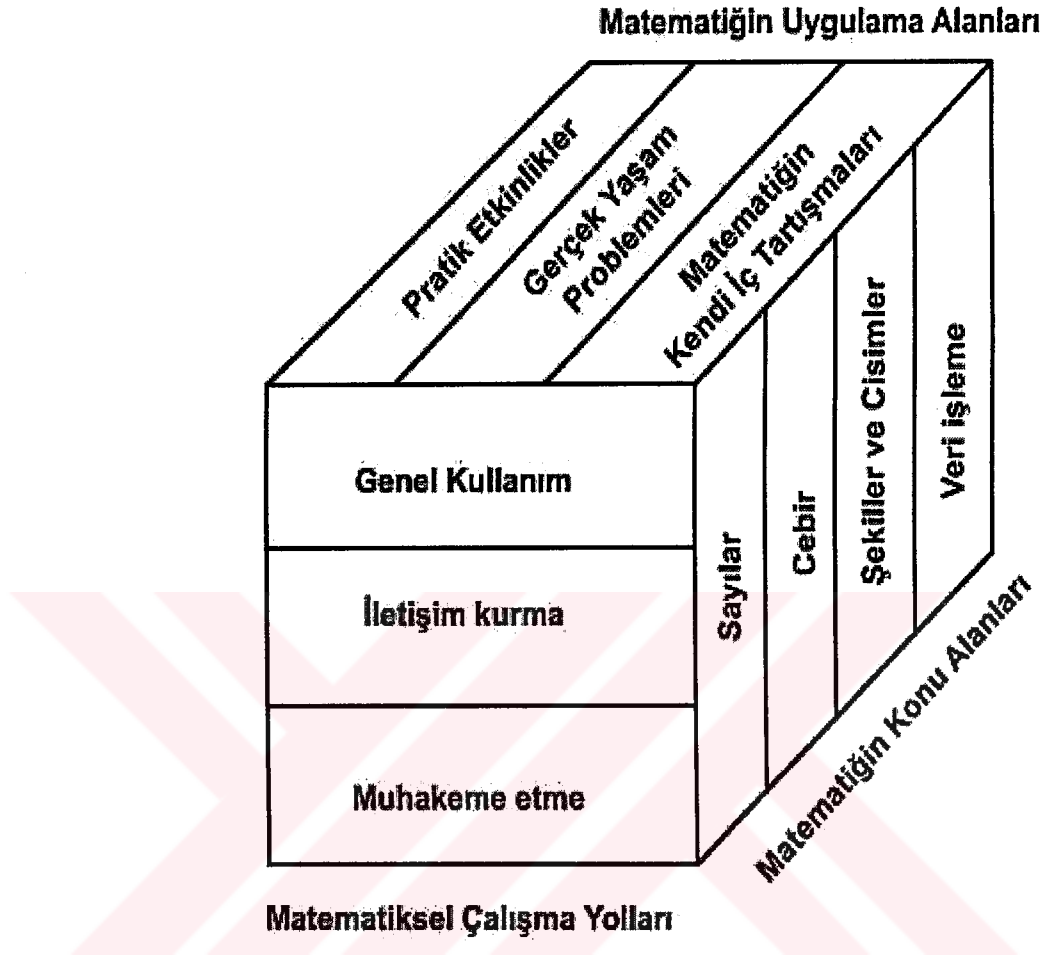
Matematiğin Uygulama Alanları

Pratik Etkinlikler

Gerçek Yaşam Problemleri

Matematiğin Kendi İç Tartışmaları

Genel Kullanım

İletişim kurma

Muhakeme etme

Sayılar

Cebir

Şekiller ve Cisimler

Veri işleme

Matematiğin Konu Alanları

Matematiksel Çalışma Yolları